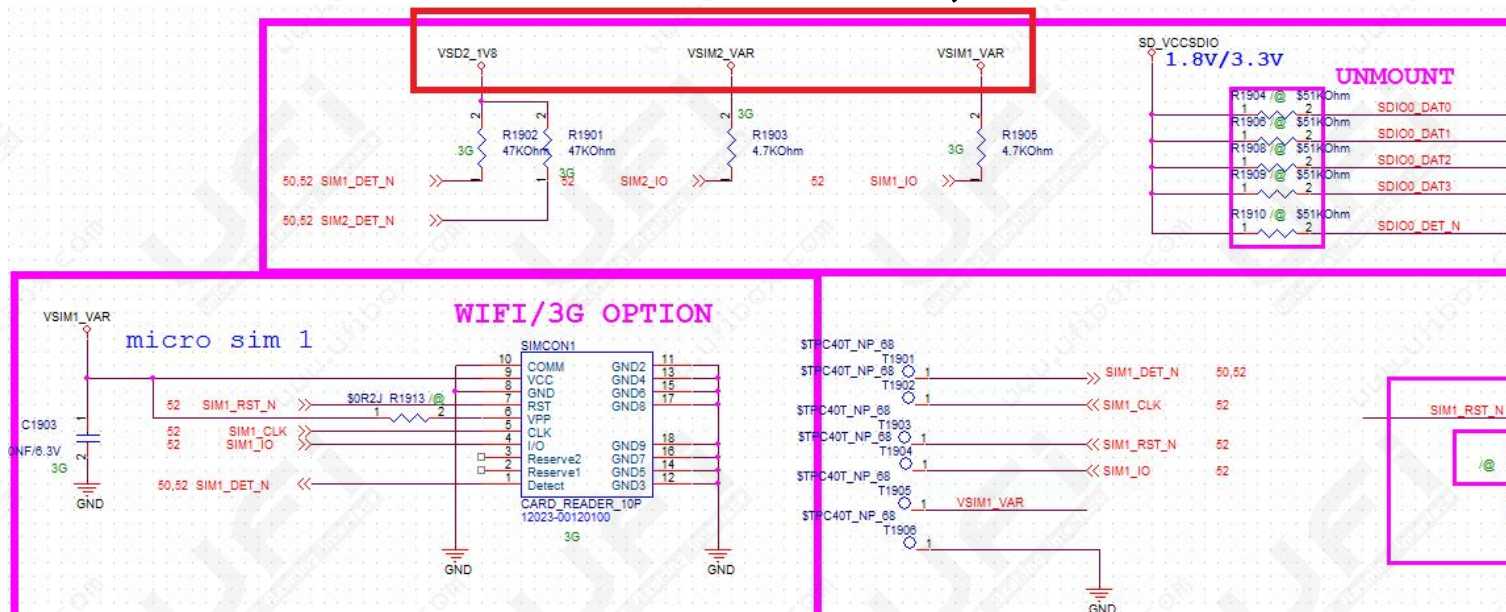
VSD2_1V8
VSIM2_VAR
VSIM1_VAR
SD_VCCSDIO
1.8V/3.3V
UNMOUNT
R1902
47KOhm
R1901
47KOhm
3G
3G
R1903
4.7KOhm
3G
R1905
4.7KOhm
3G
50,52 SIM1_DET_N
52
SIM2_IO
52
SIM1_IO
50,52 SIM2_DET_N
R1904 /@ $51KOhm SDIO0_DAT0
R1906 /@ $51KOhm SDIO0_DAT1
R1908 /@ $51KOhm SDIO0_DAT2
R1909 /@ $51KOhm SDIO0_DAT3
R1910 /@ $51KOhm SDIO0_DET_N
VSIM1_VAR
micro sim 1
WIFI/3G OPTION
SIMCON1
C1903
0NF/6.3V
3G
GND
52 SIM1_RST_N
$0R2J R1913 /@
52 SIM1_CLK
52 SIM1_IO
50,52 SIM1_DET_N
COMM
VCC
GND
RST
VPP
CLK
I/O
Reserve2
Reserve1
Detect
GND2
GND4
GND6
GND8
GND9
GND7
GND5
GND3
CARD_READER_10P
12023-00120100
3G
GND
GND
$TPC40T_NP_68
T1901
SIM1_DET_N 50,52
T1902
SIM1_CLK 52
T1903
SIM1_RST_N 52
T1904
SIM1_IO 52
T1905
VSIM1_VAR
T1906
GND
SIM1_RST_N
/@